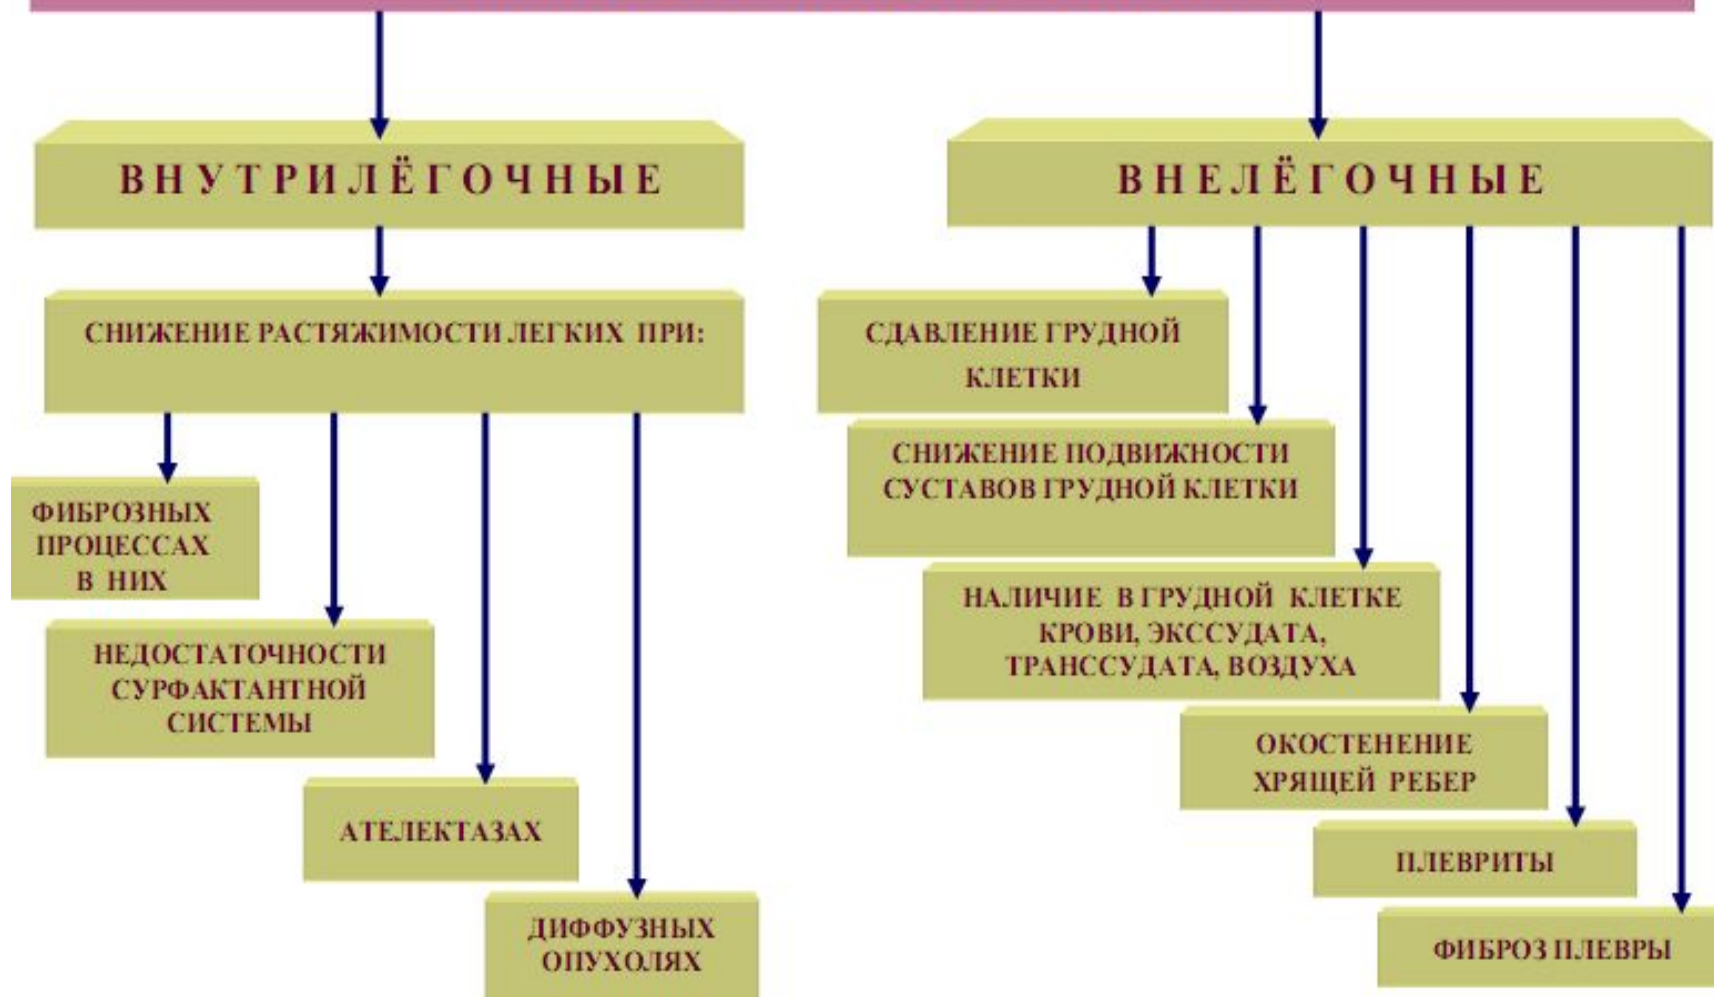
ВНУТРИЛЁГОЧНЫЕ

СНИЖЕНИЕ РАСТЯЖИМОСТИ ЛЕГКИХ ПРИ:

ФИБРОЗНЫХ ПРОЦЕССАХ В НИХ

НЕДОСТАТОЧНОСТИ СУРФАКТАНТНОЙ СИСТЕМЫ

АТЕЛЕКТАЗАХ

ДИФФУЗНЫХ ОПУХОЛЯХ

ВНЕЛЁГОЧНЫЕ

СДАВЛЕНИЕ ГРУДНОЙ КЛЕТКИ

СНИЖЕНИЕ ПОДВИЖНОСТИ СУСТАВОВ ГРУДНОЙ КЛЕТКИ

НАЛИЧИЕ В ГРУДНОЙ КЛЕТКЕ КРОВИ, ЭКССУДАТА, ТРАНССУДАТА, ВОЗДУХА

ОКОСТЕНЕНИЕ ХРЯЩЕЙ РЕБЕР

ПЛЕВРИТЫ

ФИБРОЗ ПЛЕВРЫ